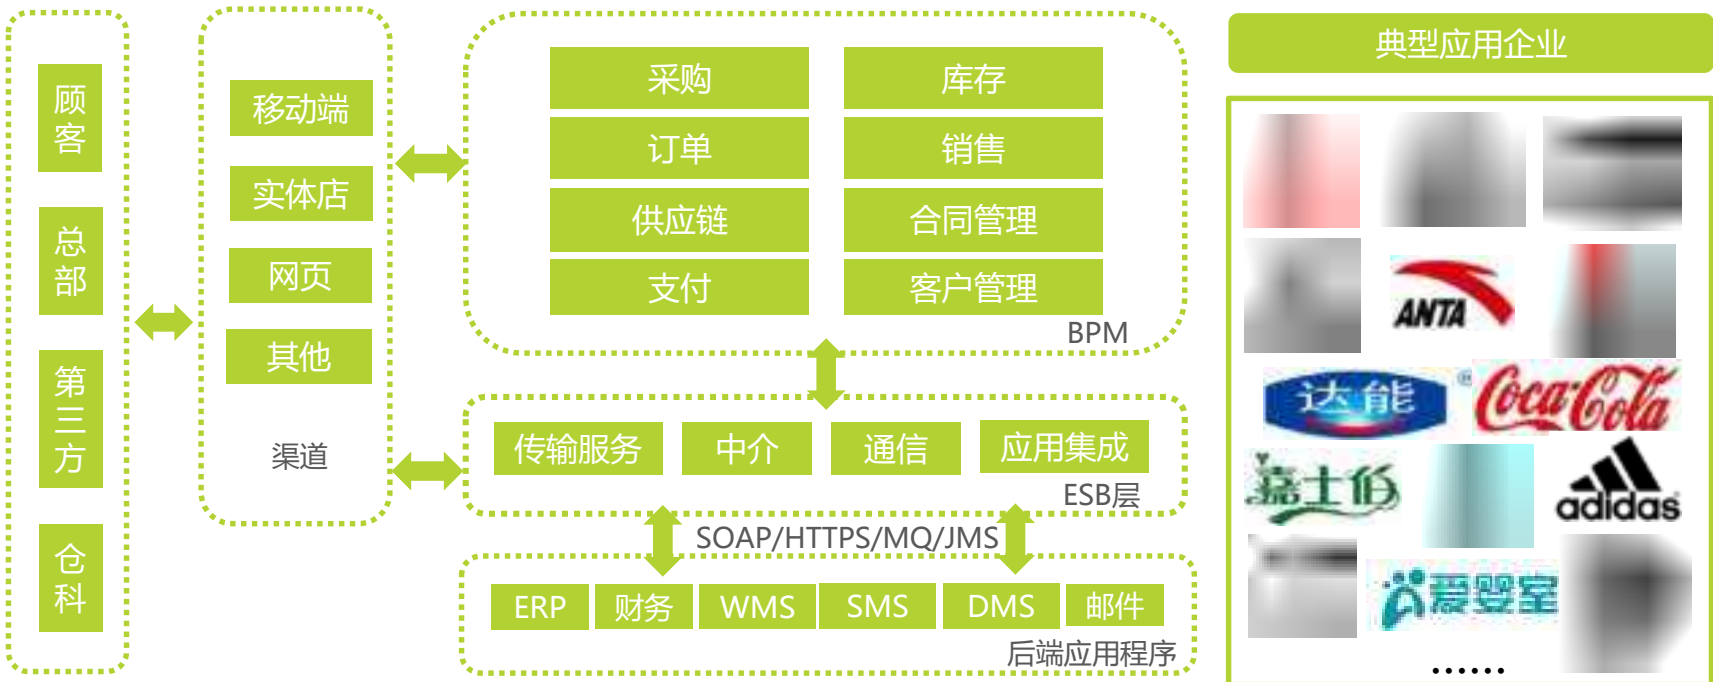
顾客

总部

第三方

仓科

移动端

实体店

网页

其他

渠道

采购

库存

订单

销售

供应链

合同管理

支付

客户管理

BPM

传输服务

中介

通信

应用集成

ESB层

SOAP/HTTPS/MQ/JMS

ERP

财务

WMS

SMS

DMS

邮件

后端应用程序

典型应用企业

ANTA

达能

Coca-Cola

嘉士伯

adidas

爱婴室

……